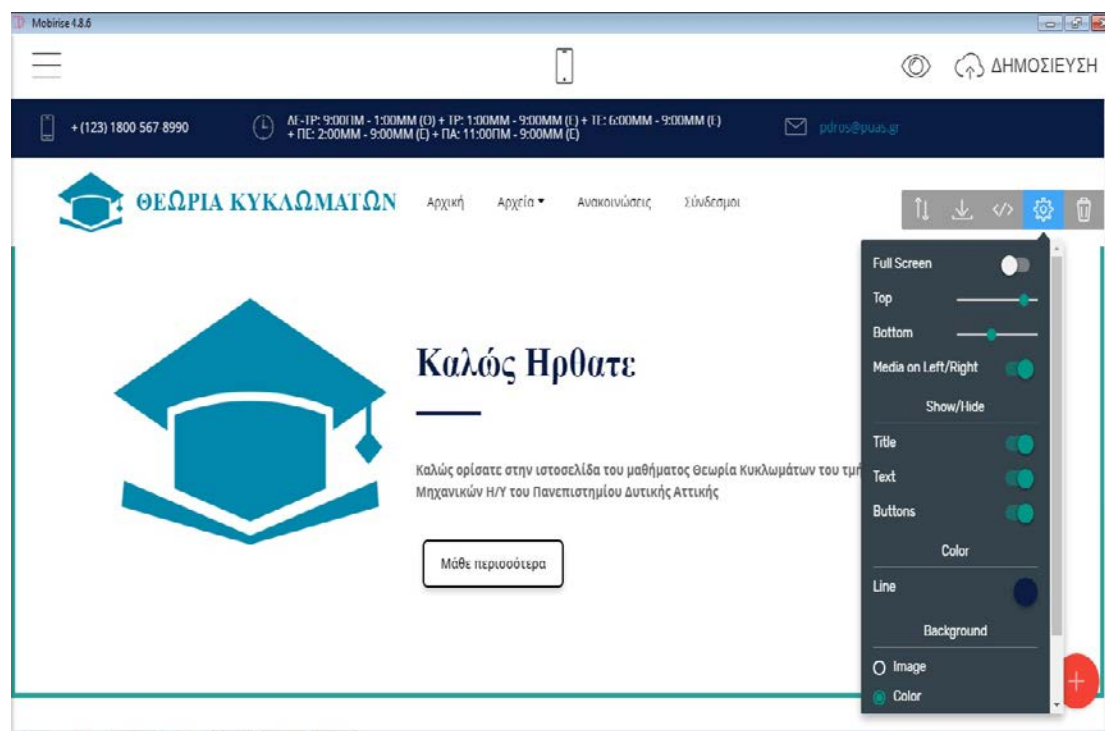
Mobirise 4.8.6

ΔΗΜΟΣΙΕΥΣΗ

+ (123) 1800 567 8990

ΔΕ-ΤΡ: 9:00ΠΜ - 1:00ΜΜ (Ο) + ΤΡ: 1:00ΜΜ - 9:00ΜΜ (Ε) + ΤΕ: 6:00ΜΜ - 9:00ΜΜ (Ε) + ΠΕ: 2:00ΜΜ - 9:00ΜΜ (Ε) + ΠΑ: 11:00ΠΜ - 9:00ΜΜ (Ε)

pdros@puas.gr

ΘΕΩΡΙΑ ΚΥΚΛΩΜΑΤΩΝ

Αρχική Αρχεία Ανακοινώσεις Σύνδεσμοι

Full Screen

Top

Bottom

Media on Left/Right

Show/Hide

Title

Text

Buttons

Color

Line

Background

Image

Color

Καλώς Ηρθατε

Καλώς ορίσατε στην ιστοσελίδα του μαθήματος Θεωρία Κυκλωμάτων του τμή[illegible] Μηχανικών Η/Υ του Πανεπιστημίου Δυτικής Αττικής

Μάθε περισσότερα